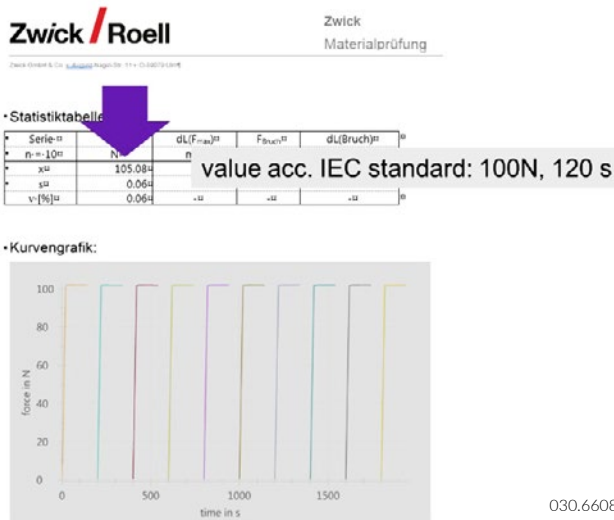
Zwick / Roell

Zwick
Materialprüfung

Zwick GmbH & Co. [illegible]

·Statistiktabelle

| Serie | N | dL(F$_{max}$) | F$_{Bruch}$ | dL(Bruch) |
|---|---|---|---|---|
| n = 10 | N | m | | |
| x | 105.08 | | | |
| s | 0.06 | | | |
| v [%] | 0.06 | - | - | - |

value acc. IEC standard: 100N, 120 s

·Kurvengrafik:

100
80
60
40
20
0
force in N
0
500
1000
1500
time in s

030.6608